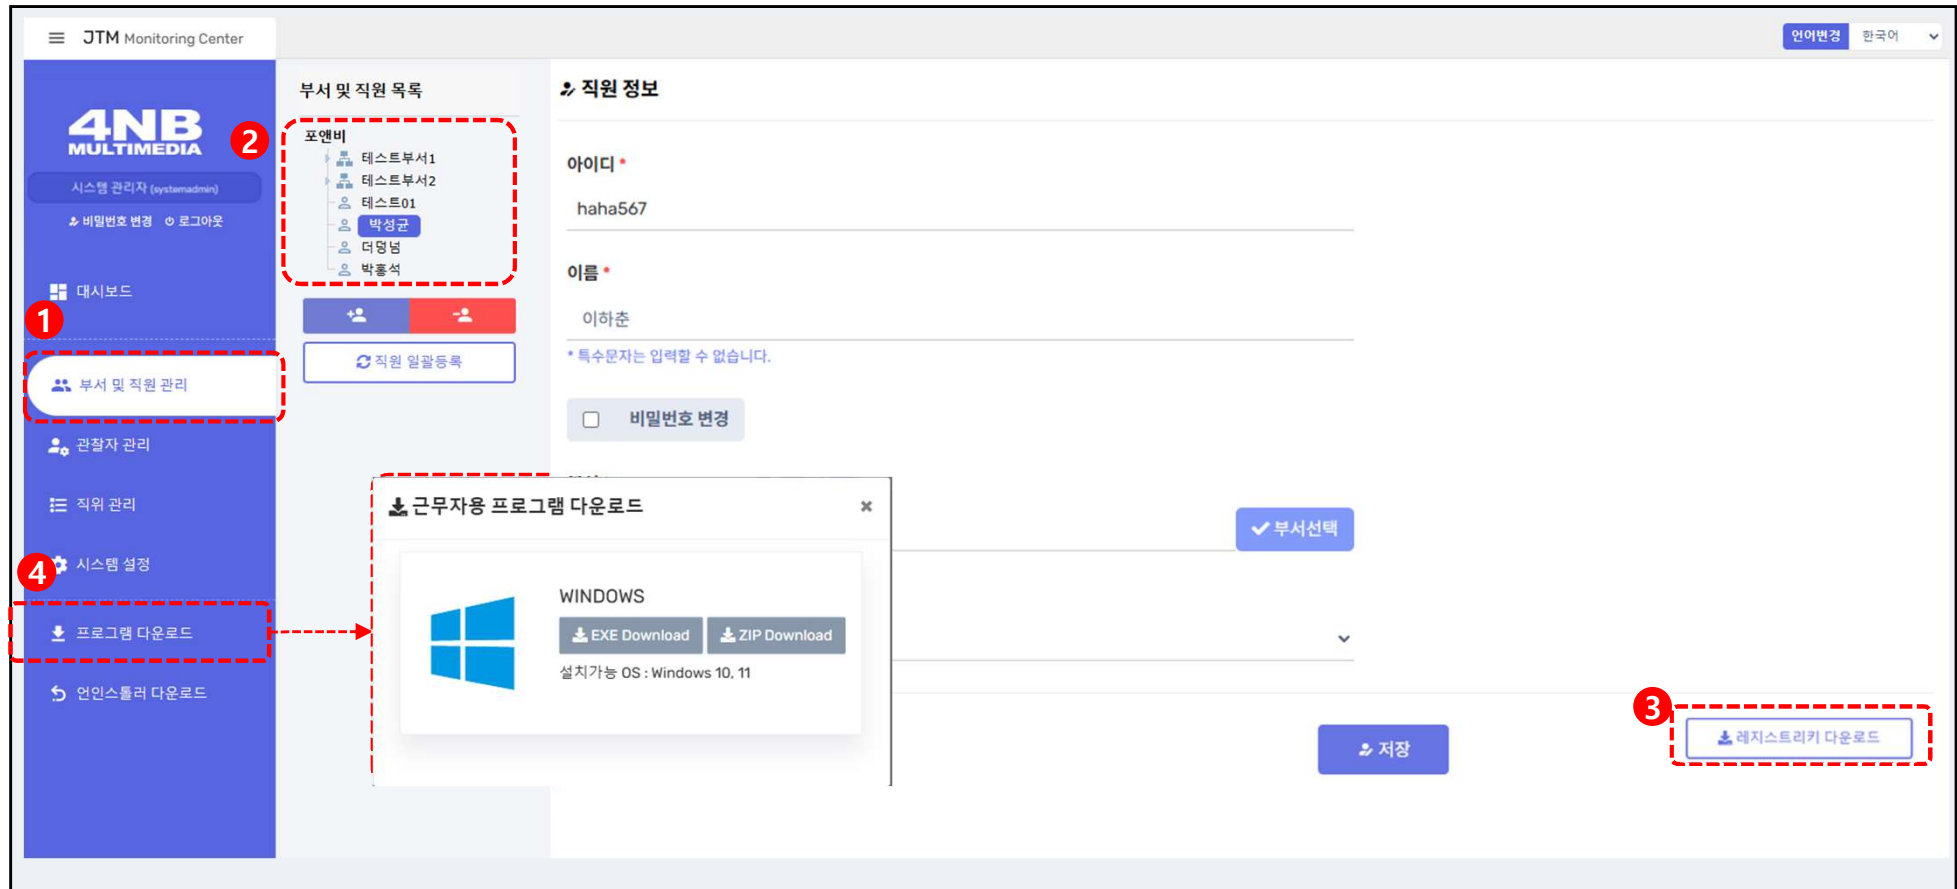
JTM Monitoring Center

언어변경 한국어

4NB MULTIMEDIA

시스템 관리자 (systemadmin)

비밀번호 변경 로그아웃

대시보드

1

부서 및 직원 관리

관찰자 관리

직위 관리

4

시스템 설정

프로그램 다운로드

언인스톨러 다운로드

부서 및 직원 목록

2

포앤비
테스트부서1
테스트부서2
테스트01
박성균
더덩넘
박홍석

직원 일괄등록

직원 정보

아이디 *

haha567

이름 *

이하춘

* 특수문자는 입력할 수 없습니다.

비밀번호 변경

부서선택

근무자용 프로그램 다운로드 ×

WINDOWS

EXE Download ZIP Download

설치가능 OS : Windows 10, 11

저장

3

레지스트리키 다운로드